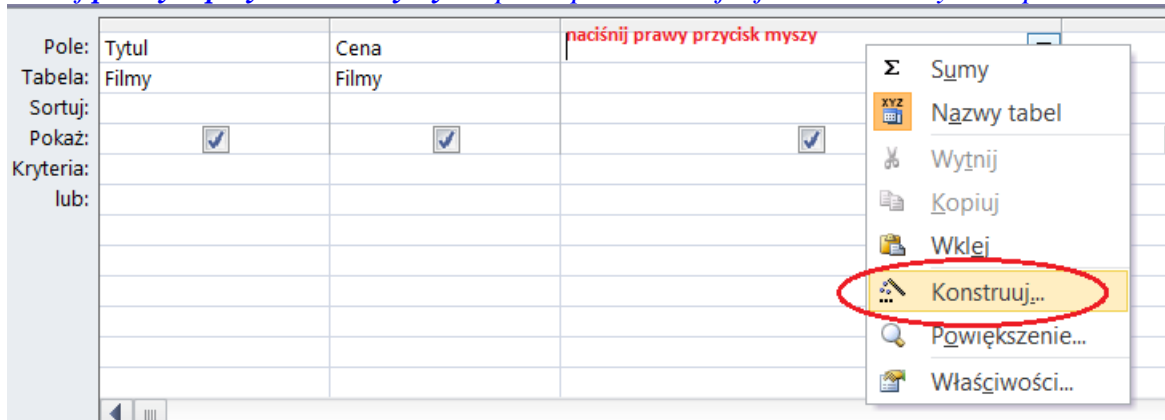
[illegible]

| Pole: | Tytul | Cena | naciśnij prawy przycisk myszy |
|---|---|---|---|
| Tabela: | Filmy | Filmy | |
| Sortuj: | | | |
| Pokaż: | ✓ | ✓ | ✓ |
| Kryteria: | | | |
| lub: | | | |

Σ Sumy
XYZ Nazwy tabel
Wytnij
Kopiuj
Wklej
Konstruuj...
Powiększenie...
Właściwości...